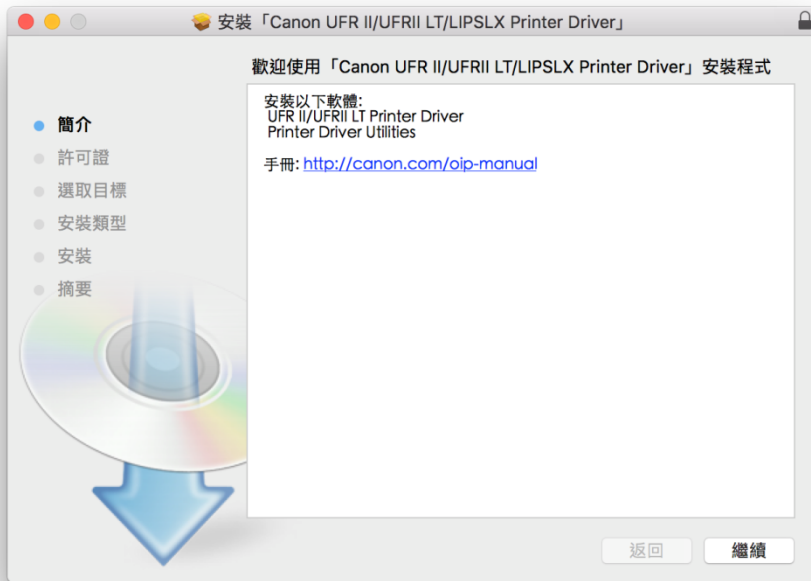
安裝「Canon UFR II/UFRII LT/LIPSLX Printer Driver」

歡迎使用「Canon UFR II/UFRII LT/LIPSLX Printer Driver」安裝程式

簡介
許可證
選取目標
安裝類型
安裝
摘要

安裝以下軟體:
UFR II/UFRII LT Printer Driver
Printer Driver Utilities

手冊: http://canon.com/oip-manual

返回
繼續